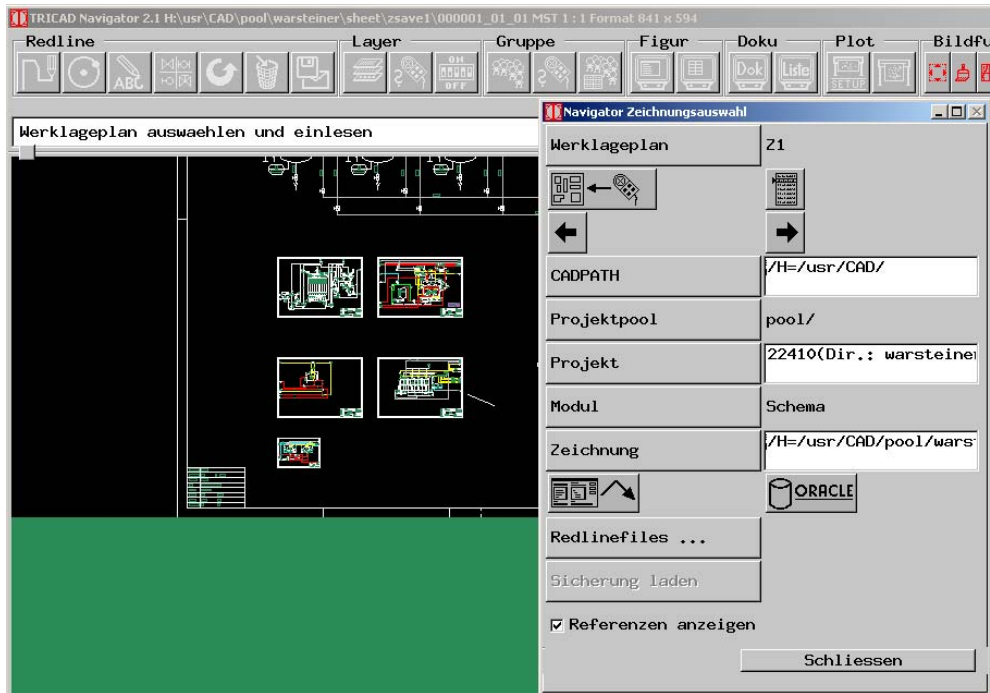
TRICAD Navigator 2.1 H:\usr\CAD\pool\warsteiner\sheet\zsave1\000001_01_01 MST 1 : 1 Format 841 x 594

Redline
Layer
Gruppe
Figur
Doku
Plot
Bildfu

ON
OFF
Dok
Liste
SETUP

Werklageplan auswaehlen und einlesen

Navigator Zeichnungsauswahl

Werklageplan
Z1

CADPATH
/H=/usr/CAD/

Projektpool
pool/

Projekt
22410(Dir.: warsteiner

Modul
Schema

Zeichnung
/H=/usr/CAD/pool/wars

ORACLE

Redlinefiles ...

Sicherung laden

☑ Referenzen anzeigen

Schliessen